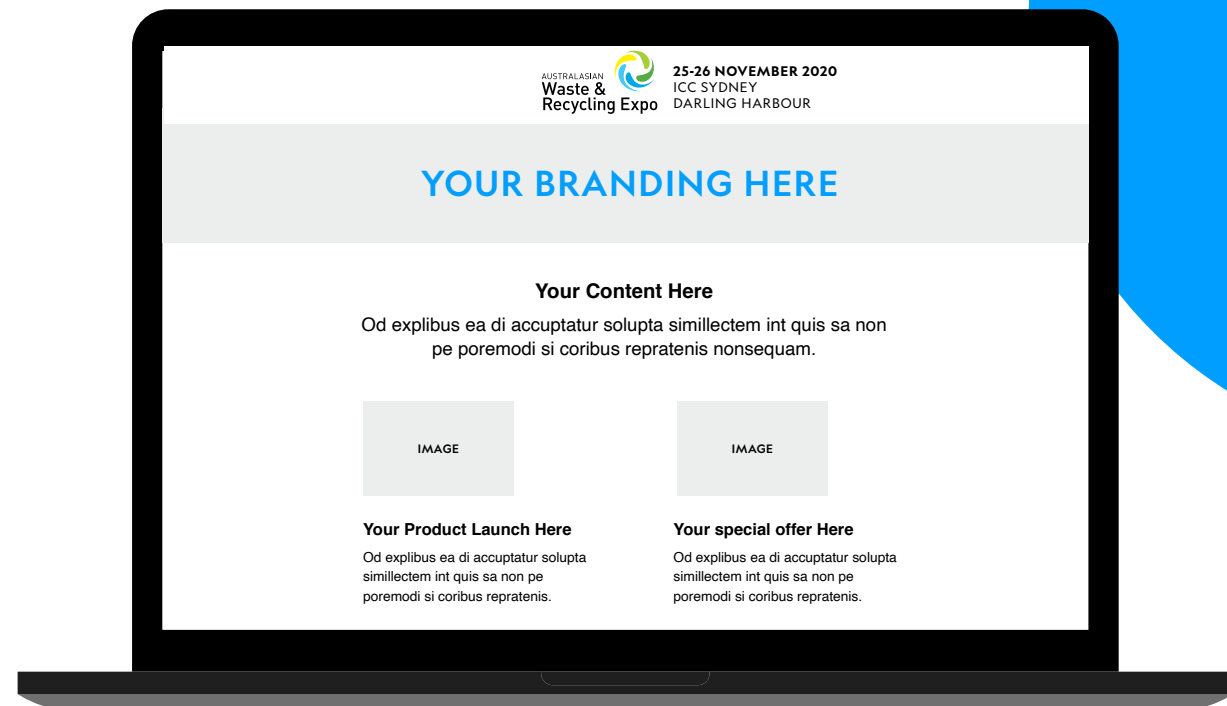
AUSTRALASIAN Waste & Recycling Expo

25-26 NOVEMBER 2020
ICC SYDNEY
DARLING HARBOUR

YOUR BRANDING HERE

Your Content Here

Od explibus ea di accuptatur solupta simillectem int quis sa non pe poremodi si coribus repratenis nonsequam.

IMAGE

IMAGE

Your Product Launch Here

Od explibus ea di accuptatur solupta simillectem int quis sa non pe poremodi si coribus repratenis.

Your special offer Here

Od explibus ea di accuptatur solupta simillectem int quis sa non pe poremodi si coribus repratenis.